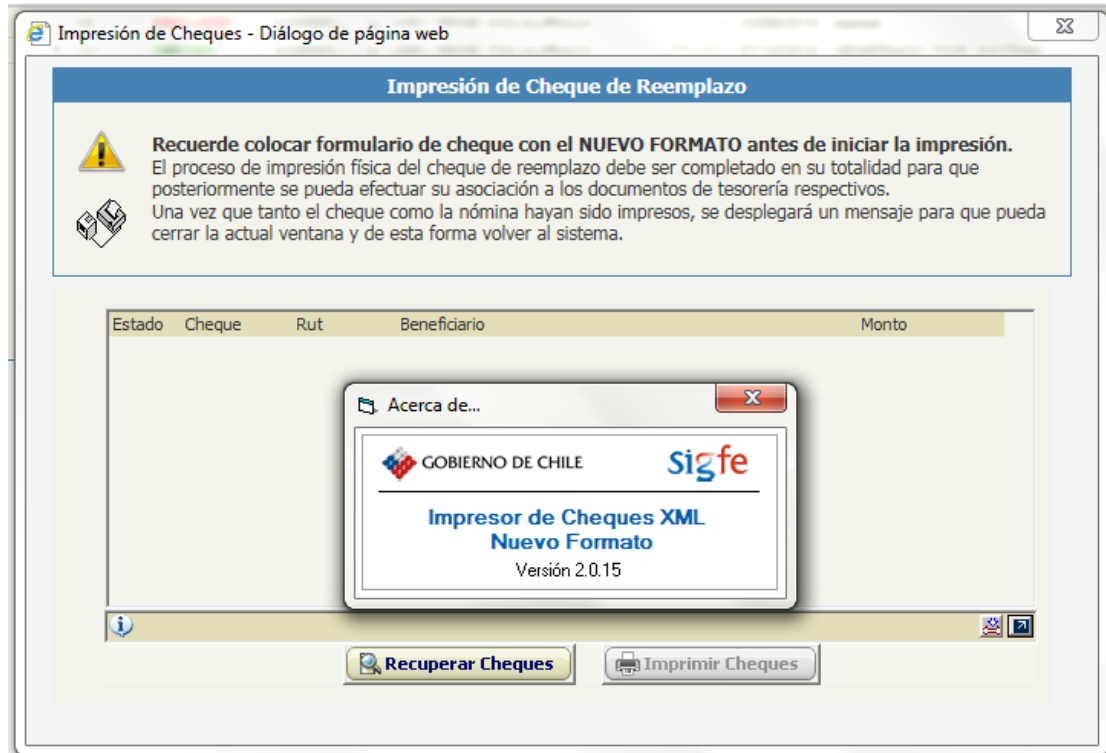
Impresión de Cheques - Diálogo de página web

Impresión de Cheque de Reemplazo

Recuerde colocar formulario de cheque con el NUEVO FORMATO antes de iniciar la impresión.
El proceso de impresión física del cheque de reemplazo debe ser completado en su totalidad para que posteriormente se pueda efectuar su asociación a los documentos de tesorería respectivos.
Una vez que tanto el cheque como la nómina hayan sido impresos, se desplegará un mensaje para que pueda cerrar la actual ventana y de esta forma volver al sistema.

| Estado | Cheque | Rut | Beneficiario | Monto |
|---|---|---|---|---|

Acerca de...

GOBIERNO DE CHILE

sigfe

Impresor de Cheques XML
Nuevo Formato
Versión 2.0.15

Recuperar Cheques

Imprimir Cheques